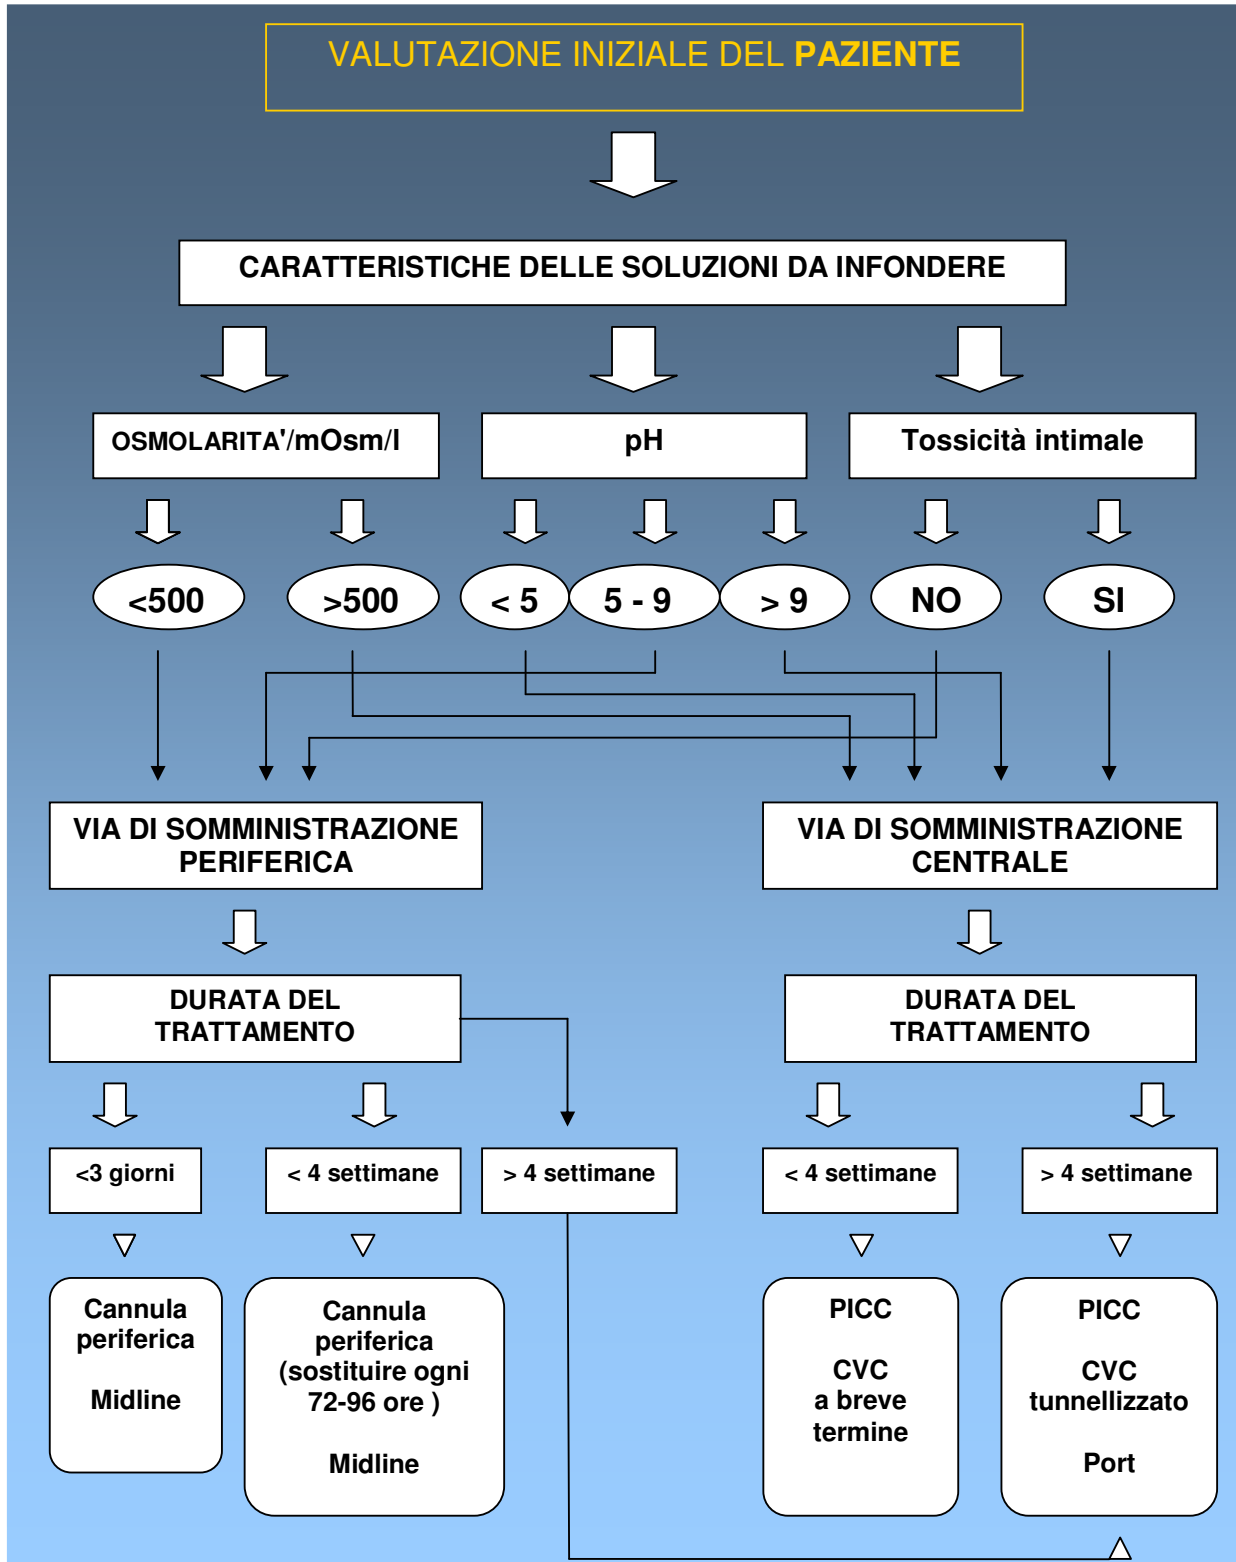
VALUTAZIONE INIZIALE DEL **PAZIENTE**

CARATTERISTICHE DELLE SOLUZIONI DA INFONDERE

OSMOLARITA'/mOsm/l

pH

Tossicità intimale

<500

>500

< 5

5 - 9

> 9

NO

SI

VIA DI SOMMINISTRAZIONE PERIFERICA

VIA DI SOMMINISTRAZIONE CENTRALE

DURATA DEL TRATTAMENTO

DURATA DEL TRATTAMENTO

<3 giorni

< 4 settimane

> 4 settimane

< 4 settimane

> 4 settimane

Cannula periferica

Midline

Cannula periferica (sostituire ogni 72-96 ore )

Midline

PICC

CVC a breve termine

PICC

CVC tunnellizzato

Port